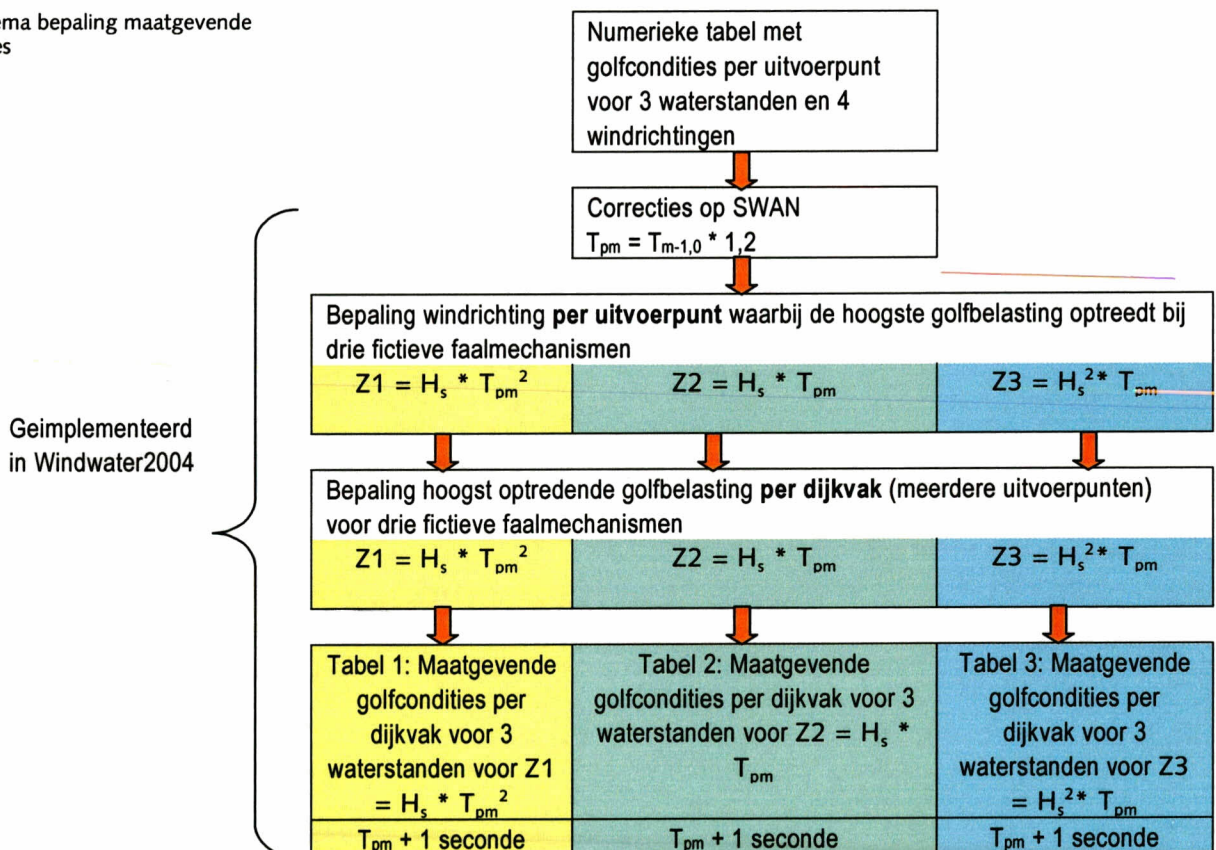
ema bepaling maatgevende
es

Numerieke tabel met golfcondities per uitvoerpunt voor 3 waterstanden en 4 windrichtingen

Correcties op SWAN
$T_{pm} = T_{m-1,0} * 1,2$

Geimplementeerd in Windwater2004

Bepaling windrichting **per uitvoerpunt** waarbij de hoogste golfbelasting optreedt bij drie fictieve faalmechanismen

| $Z1 = H_s * T_{pm}^2$ | $Z2 = H_s * T_{pm}$ | $Z3 = H_s^2 * T_{pm}$ |
|---|---|---|

Bepaling hoogst optredende golfbelasting **per dijkvak** (meerdere uitvoerpunten) voor drie fictieve faalmechanismen

| $Z1 = H_s * T_{pm}^2$ | $Z2 = H_s * T_{pm}$ | $Z3 = H_s^2 * T_{pm}$ |
|---|---|---|

| Tabel 1: Maatgevende golfcondities per dijkvak voor 3 waterstanden voor $Z1 = H_s * T_{pm}^2$ | Tabel 2: Maatgevende golfcondities per dijkvak voor 3 waterstanden voor $Z2 = H_s * T_{pm}$ | Tabel 3: Maatgevende golfcondities per dijkvak voor 3 waterstanden voor $Z3 = H_s^2 * T_{pm}$ |
|---|---|---|
| $T_{pm}$ + 1 seconde | $T_{pm}$ + 1 seconde | $T_{pm}$ + 1 seconde |